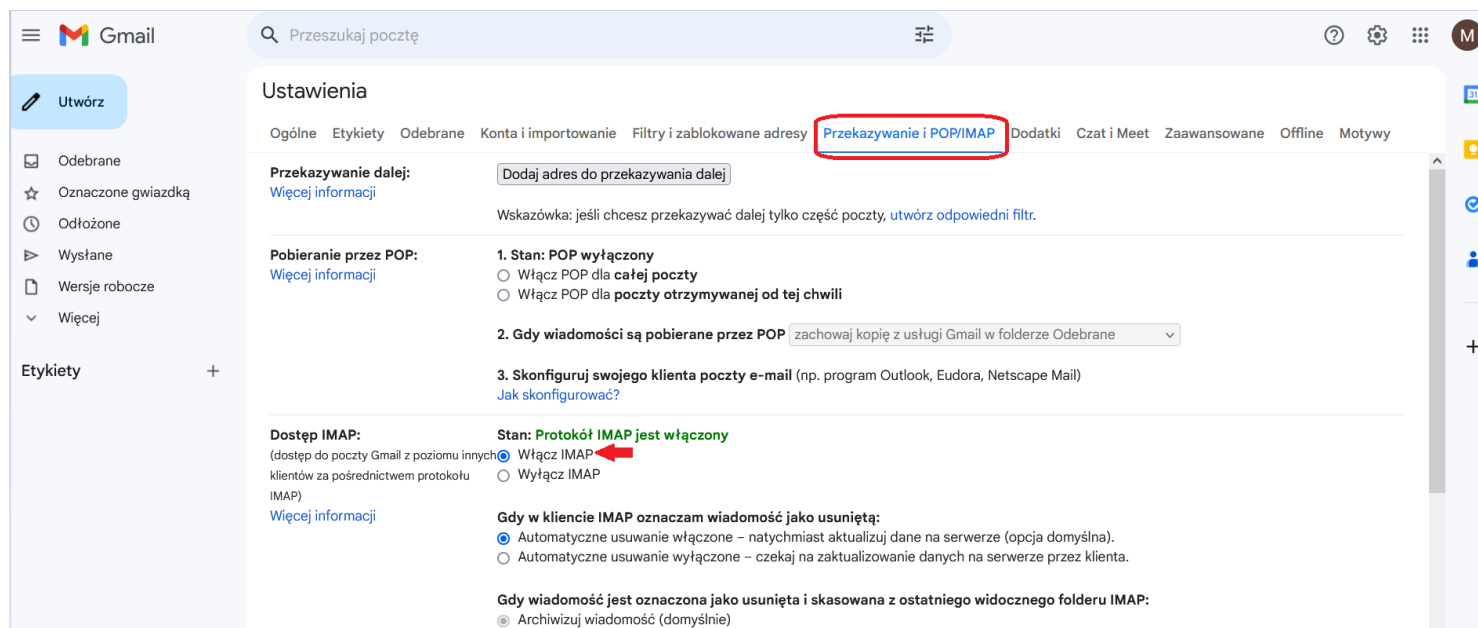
Gmail

Przeszukaj pocztę

M

Utwórz

Odebrane
Oznaczone gwiazdką
Odłożone
Wysłane
Wersje robocze
Więcej

Etykiety +

Ustawienia

Ogólne Etykiety Odebrane Konta i importowanie Filtry i zablokowane adresy Przekazywanie i POP/IMAP Dodatki Czat i Meet Zaawansowane Offline Motywy

Przekazywanie dalej:
Więcej informacji

Dodaj adres do przekazywania dalej

Wskazówka: jeśli chcesz przekazywać dalej tylko część poczty, utwórz odpowiedni filtr.

Pobieranie przez POP:
Więcej informacji

1. Stan: POP wyłączony
Włącz POP dla całej poczty
Włącz POP dla poczty otrzymywanej od tej chwili

2. Gdy wiadomości są pobierane przez POP zachowaj kopię z usługi Gmail w folderze Odebrane

3. Skonfiguruj swojego klienta poczty e-mail (np. program Outlook, Eudora, Netscape Mail)
Jak skonfigurować?

Dostęp IMAP:
(dostęp do poczty Gmail z poziomu innych klientów za pośrednictwem protokołu IMAP)
Więcej informacji

Stan: Protokół IMAP jest włączony
Włącz IMAP
Wyłącz IMAP

Gdy w kliencie IMAP oznaczam wiadomość jako usuniętą:
Automatyczne usuwanie włączone – natychmiast aktualizuj dane na serwerze (opcja domyślna).
Automatyczne usuwanie wyłączone – czekaj na zaktualizowanie danych na serwerze przez klienta.

Gdy wiadomość jest oznaczona jako usunięta i skasowana z ostatniego widocznego folderu IMAP:
Archiwizuj wiadomość (domyślnie)